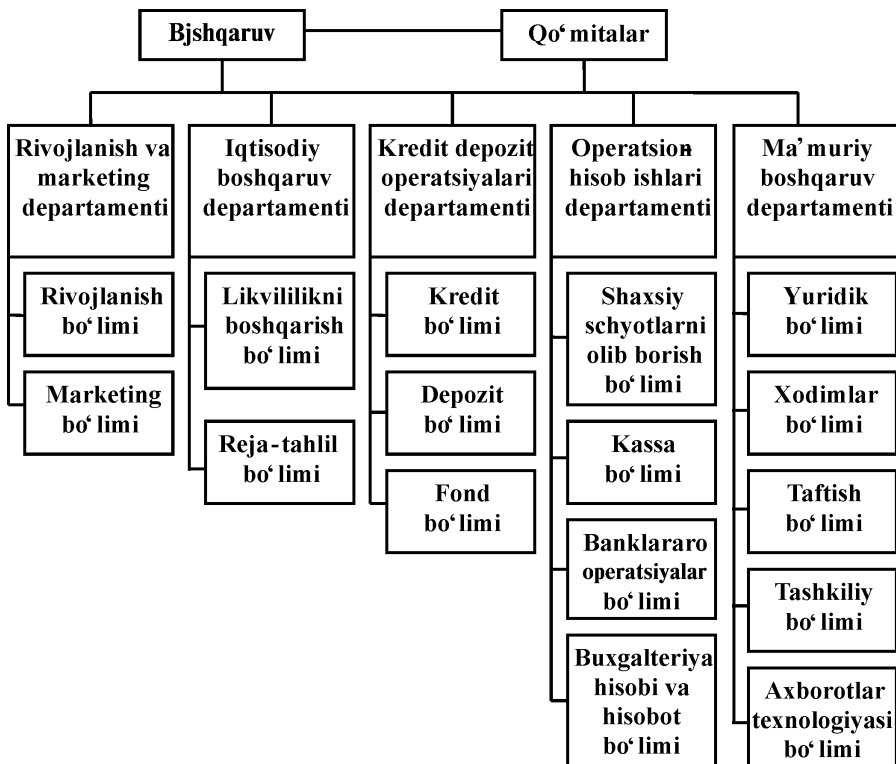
Bjshqaruv

Qo‘mitalar

Rivojlanish va marketing departamenti

Rivojlanish bo‘limi

Marketing bo‘limi

Iqtisodiy boshqaruv departamenti

Likvidlilikni boshqarish bo‘limi

Reja-tahlil bo‘limi

Kredit depozit operatsiyalari departamenti

Kredit bo‘limi

Depozit bo‘limi

Fond bo‘limi

Operatsion hisob ishlari departamenti

Shaxsiy schyotlarni olib borish bo‘limi

Kassa bo‘limi

Banklararo operatsiyalar bo‘limi

Buxgalteriya hisobi va hisobot bo‘limi

Ma’muriy boshqaruv departamenti

Yuridik bo‘limi

Xodimlar bo‘limi

Taftish bo‘limi

Tashkiliy bo‘limi

Axborotlar texnologiyasi bo‘limi